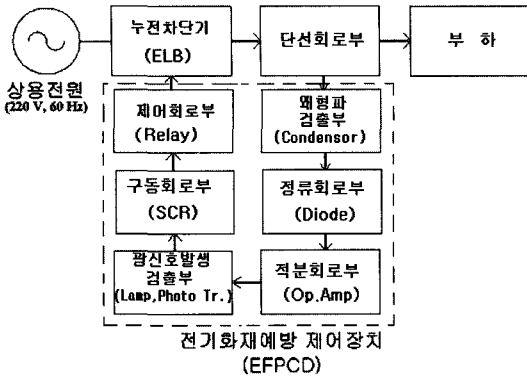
누전차단기
(ELB)

단선회로부

부 하

상용전원
(220 V, 60 Hz)

제어회로부
(Relay)

왜형파
검출부
(Condensor)

구동회로부
(SCR)

정류회로부
(Diode)

광신호발생
검출부
(Lamp,Photo Tr.)

적분회로부
(Op.Amp)

전기화재예방 제어장치
(EFPCD)